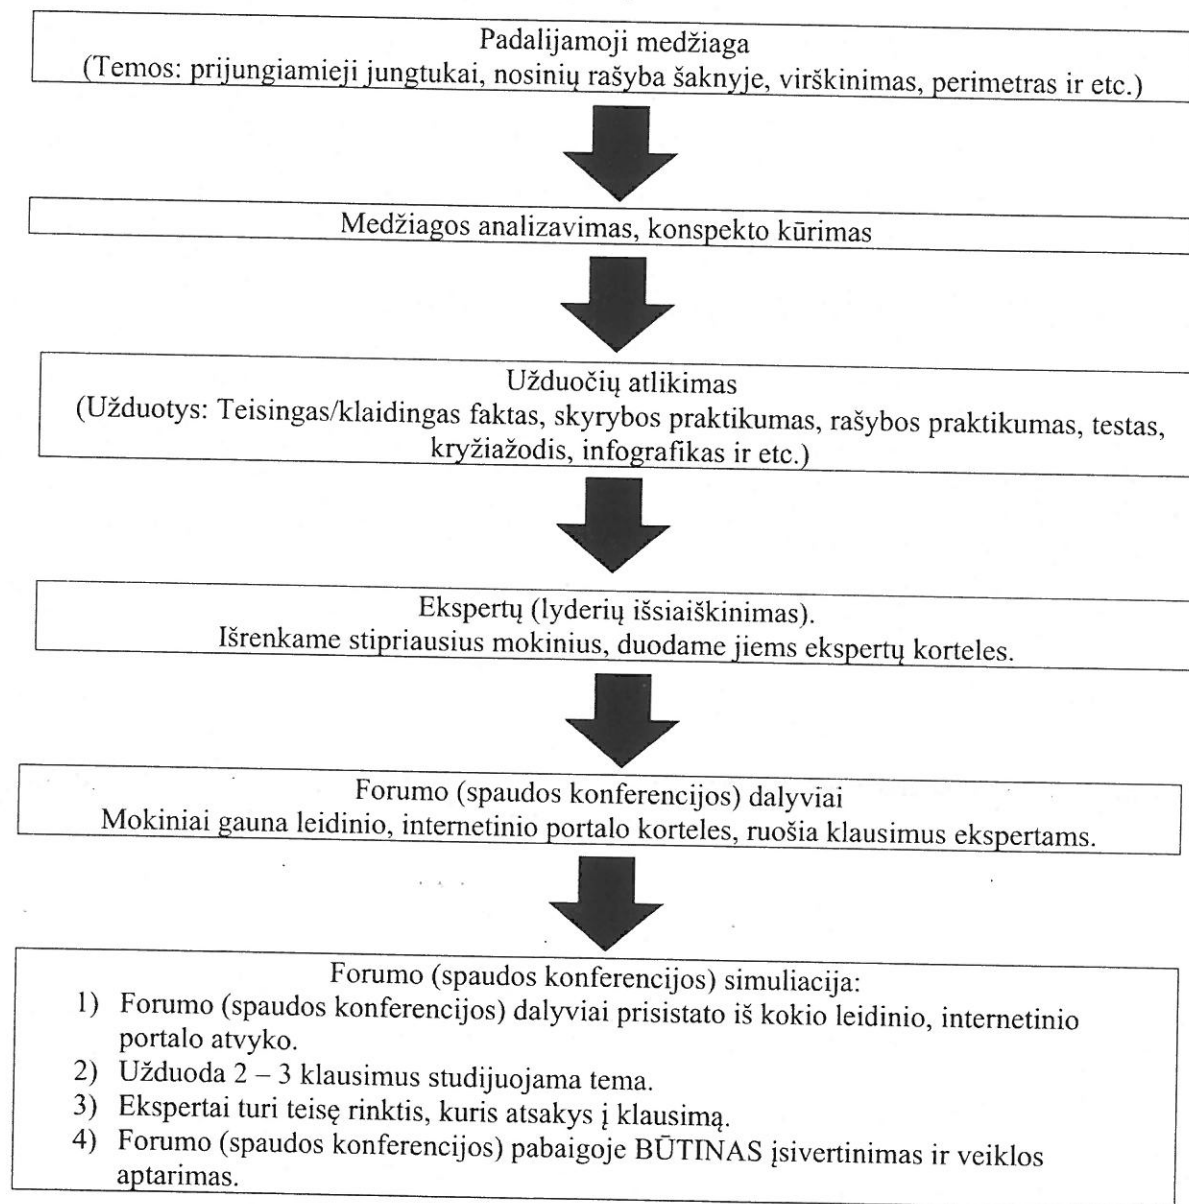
Padalijamoji medžiaga
(Temos: prijungiamieji jungtukai, nosinių rašyba šaknyje, virškinimas, perimetras ir etc.)

Medžiagos analizavimas, konspekto kūrimas

Užduočių atlikimas
(Užduotys: Teisingas/klaidingas faktas, skyrybos praktikumas, rašybos praktikumas, testas, kryžiažodis, infografikas ir etc.)

Ekspertų (lyderių išsiaiškinimas).
Išrenkame stipriausius mokinius, duodame jiems ekspertų korteles.

Forumo (spaudos konferencijos) dalyviai
Mokiniai gauna leidinio, internetinio portalo korteles, ruošia klausimus ekspertams.

Forumo (spaudos konferencijos) simuliacija:
1) Forumo (spaudos konferencijos) dalyviai prisistato iš kokio leidinio, internetinio portalo atvyko.
2) Užduoda 2 – 3 klausimus studijuojama tema.
3) Ekspertai turi teisę rinktis, kuris atsakys į klausimą.
4) Forumo (spaudos konferencijos) pabaigoje BŪTINAS įsivertinimas ir veiklos aptarimas.